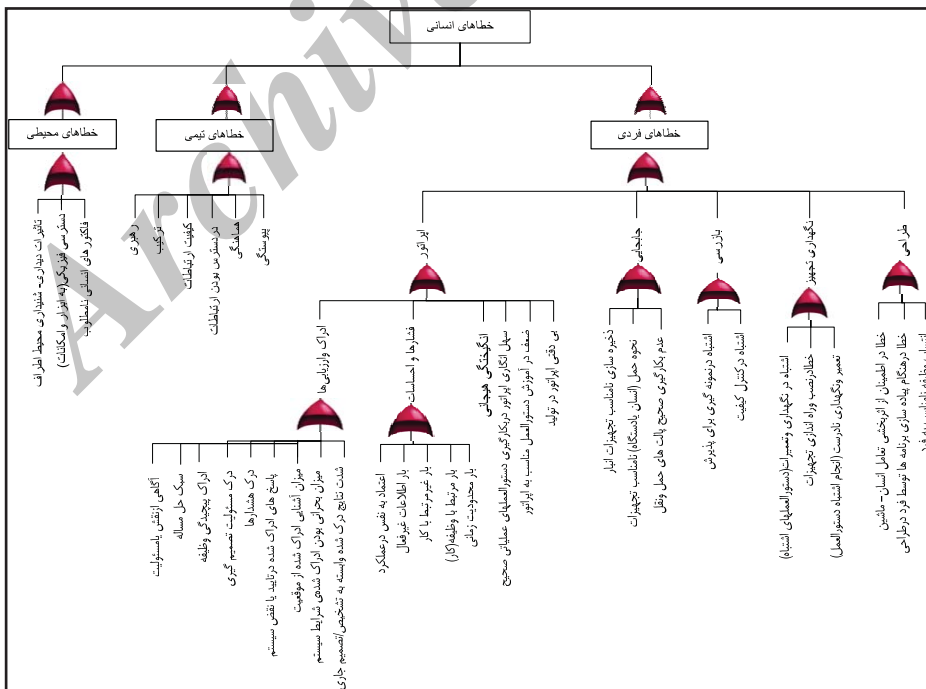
خطاهای انسانی

خطاهای محیطی

تاثیرات دیداری-شنیداری محیط اطراف
دسترسی فیزیکی(به ابزار و امکانات)
فاکتورهای انسانی نامطلوب

خطاهای تیمی

رهبری
ترکیب
کیفیت ارتباطات
در دسترس بودن ارتباطات
هماهنگی
پیوستگی

خطاهای فردی

اپراتور

ادراک و ارزیابی ها

آگاهی از نقش یا مسئولیت
سبک حل مساله
ادراک پیچیدگی وظیفه
درک مسئولیت تصمیم گیری
درک هشدارها
پاسخ های ادراک شده در تایید یا نقض سیستم
میزان آشنایی ادراک شده از موقعیت
میزان بحرانی بودن ادراک شده ی شرایط سیستم
شدت نتایج درک شده وابسته به تشخیص/تصمیم جاری

فشارها و احساسات

اعتماد به نفس در عملکرد
بار اطلاعات غیرفعال
بار غیرمرتبط با کار
بار مرتبط با وظیفه(کار)
بار محدودیت زمانی

انگیزشی-هیجانی
سهل انگاری اپراتور در بکارگیری دستورالعملهای عملیاتی صحیح
ضعف در آموزش دستورالعمل مناسب به اپراتور
بی دقتی اپراتور در تولید

جابجایی

ذخیره سازی نامناسب تجهیزات انبار
نحوه حمل (انسان یادستگاه) نامناسب تجهیزات
عدم بکارگیری صحیح پالت های حمل ونقل

بازرسی

اشتباه درنمونه گیری برای پذیرش
اشتباه در کنترل کیفیت

نگهداری تجهیز

اشتباه در نگهداری وتعمیرات(دستورالعملهای اشتباه)
خطادرنصب وراه اندازی تجهیزات
تعمیر ونگهداری نادرست (انجام اشتباه دستورالعمل)

طراحی

خطا در اطمینان از اثربخشی تعامل انسان- ماشین
خطا درهنگام پیاده سازی برنامه ها توسط فرد درطراحی
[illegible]

Archive